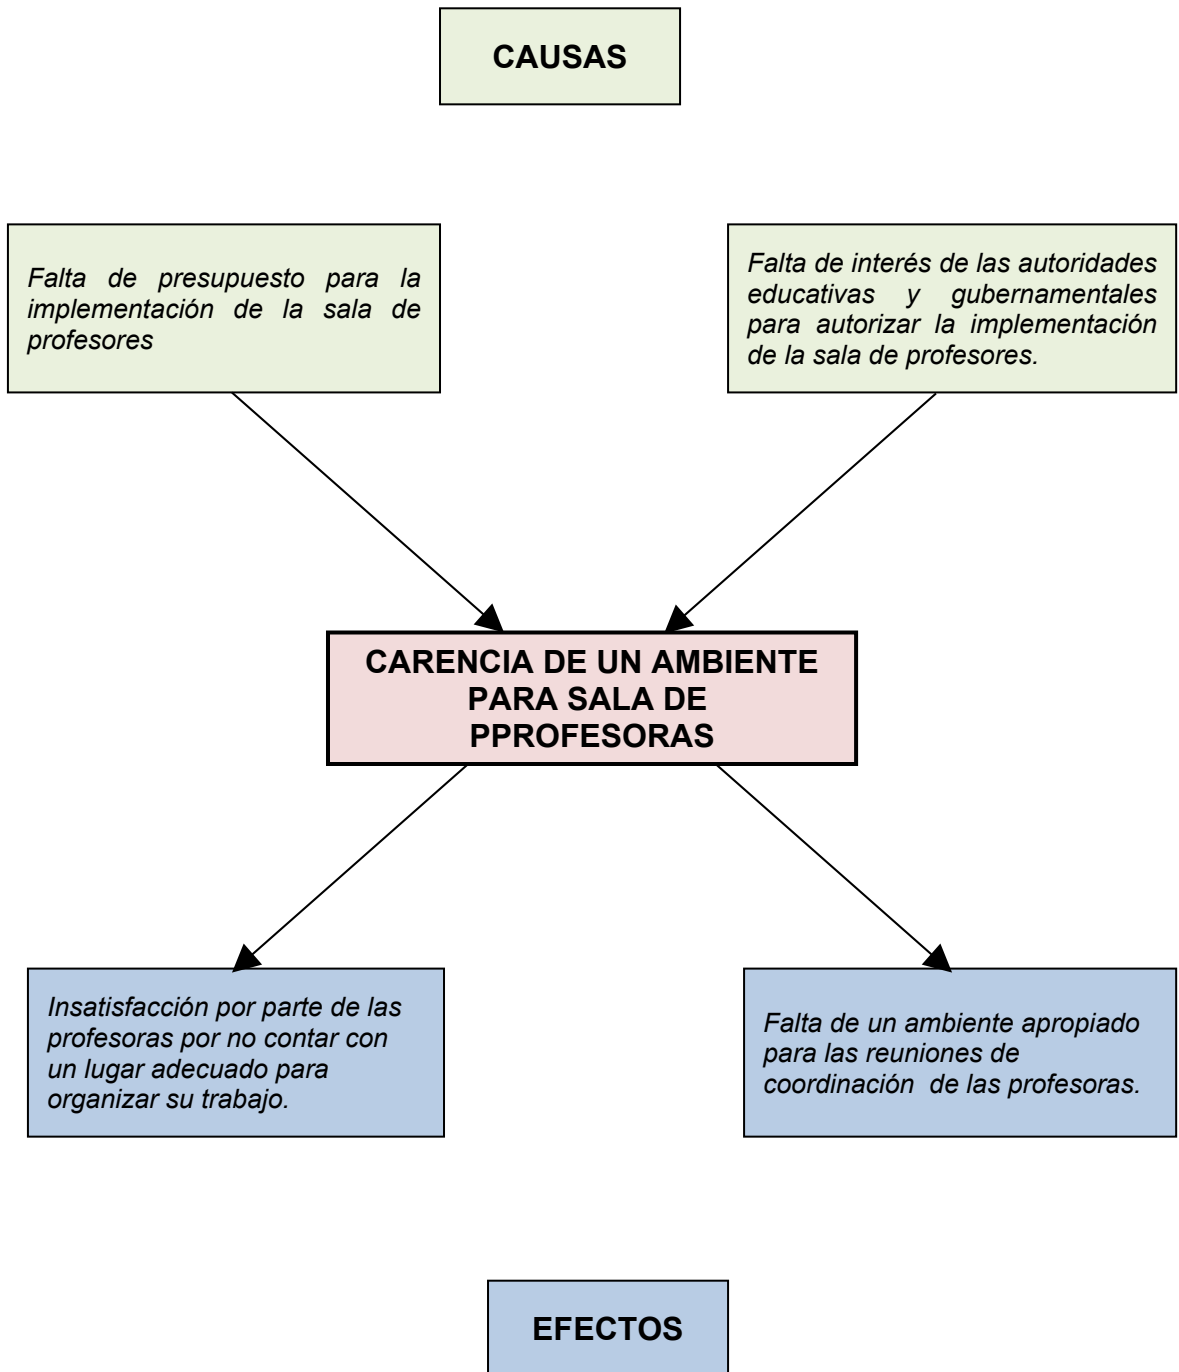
CAUSAS

Falta de presupuesto para la implementación de la sala de profesores

Falta de interés de las autoridades educativas y gubernamentales para autorizar la implementación de la sala de profesores.

CARENCIA DE UN AMBIENTE PARA SALA DE PPROFESORAS

Insatisfacción por parte de las profesoras por no contar con un lugar adecuado para organizar su trabajo.

Falta de un ambiente apropiado para las reuniones de coordinación de las profesoras.

EFECTOS